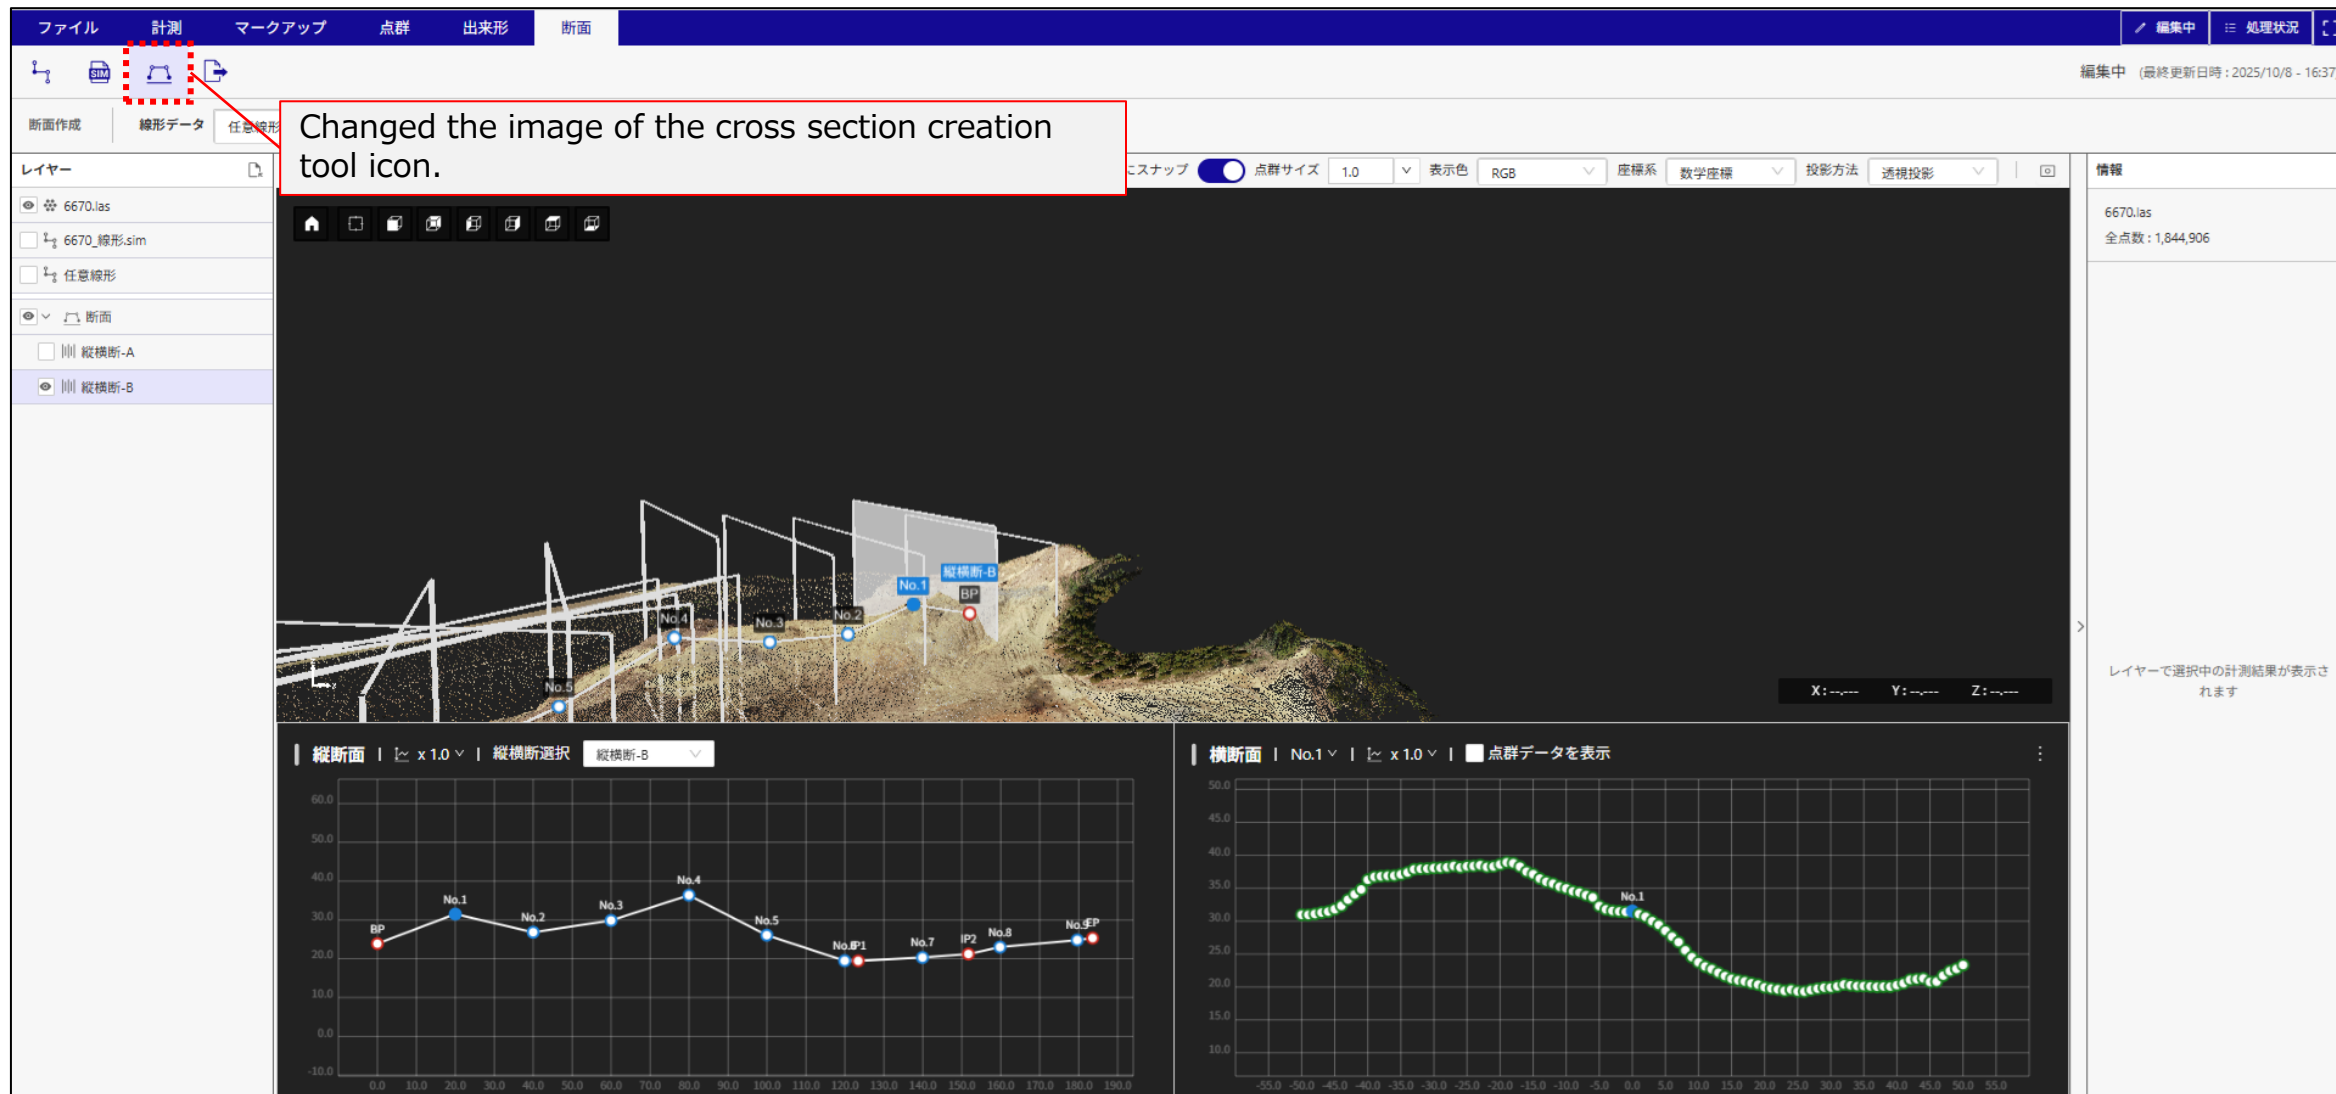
ファイル　計測　マークアップ　点群　出来形　断面

編集中　処理状況

編集中 (最終更新日時：2025/10/8 - 16:37

断面作成　線形データ　任意線形

Changed the image of the cross section creation tool icon.

スナップ　点群サイズ 1.0　表示色 RGB　座標系 数学座標　投影方法 透視投影

レイヤー

6670.las

6670_線形.sim

任意線形

断面

縦横断-A

縦横断-B

情報

6670.las
全点数：1,844,906

No.1　縦横断-B　BP　No.2　No.3　No.4　No.5

X：--.---　Y：--.---　Z：--.---

レイヤーで選択中の計測結果が表示されます

縦断面 | x 1.0 | 縦横断選択 縦横断-B

60.0
50.0
40.0
30.0
20.0
10.0
0.0
-10.0

BP　No.1　No.2　No.3　No.4　No.5　No.6 IP1　No.7　IP2　No.8　No.9 EP

0.0 10.0 20.0 30.0 40.0 50.0 60.0 70.0 80.0 90.0 100.0 110.0 120.0 130.0 140.0 150.0 160.0 170.0 180.0 190.0

横断面 | No.1 | x 1.0 | 点群データを表示

50.0
45.0
40.0
35.0
30.0
25.0
20.0
15.0
10.0

No.1

-55.0 -50.0 -45.0 -40.0 -35.0 -30.0 -25.0 -20.0 -15.0 -10.0 -5.0 0.0 5.0 10.0 15.0 20.0 25.0 30.0 35.0 40.0 45.0 50.0 55.0